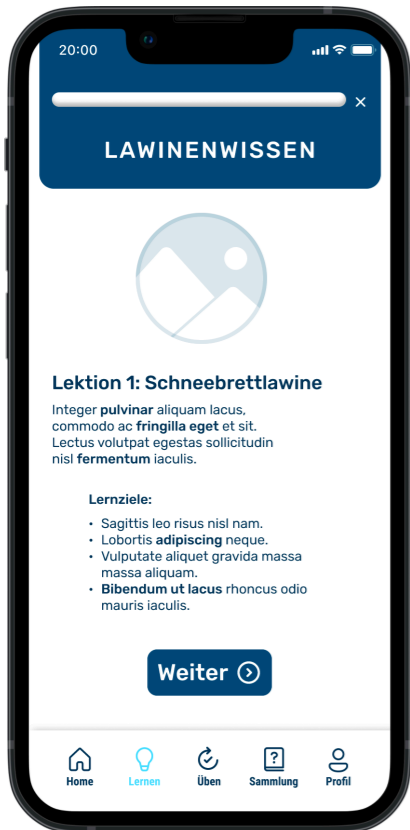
20:00

×

LAWINENWISSEN

Lektion 1: Schneebrettlawine

Integer pulvinar aliquam lacus, commodo ac fringilla eget et sit. Lectus volutpat egestas sollicitudin nisl fermentum iaculis.

Lernziele:

- Sagittis leo risus nisl nam.
- Lobortis adipiscing neque.
- Vulputate aliquet gravida massa massa aliquam.
- Bibendum ut lacus rhoncus odio mauris iaculis.

Weiter

Home
Lernen
Üben
Sammlung
Profil